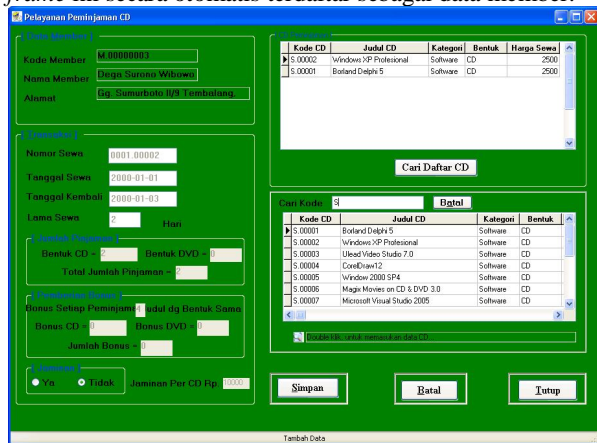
Pelayanan Peminjaman CD

[ Data Member ]

Kode Member M.00000003

Nama Member Dega Surono Wibowo

Alamat Gg. Sumurboto II/9 Tembalang,

[ Transaksi ]

Nomor Sewa 0001.00002

Tanggal Sewa 2000-01-01

Tanggal Kembali 2000-01-03

Lama Sewa 2 Hari

[ Jumlah Pinjaman ]

Bentuk CD = 2 Bentuk DVD = 0

Total Jumlah Pinjaman = 2

[ Pemberian Bonus ]

Bonus Setiap Peminjaman 4 Judul dg Bentuk Sama

Bonus CD = 0 Bonus DVD = 0

Jumlah Bonus = 0

[ Jaminan ]

Ya Tidak Jaminan Per CD Rp. 10000

[ CD Pinjaman ]

| Kode CD | Judul CD | Kategori | Bentuk | Harga Sewa |
|---|---|---|---|---|
| S.00002 | Windows XP Profesional | Software | CD | 2500 |
| S.00001 | Borland Delphi 5 | Software | CD | 2500 |

Cari Daftar CD

Cari Kode S Batal

| Kode CD | Judul CD | Kategori | Bentuk |
|---|---|---|---|
| S.00001 | Borland Delphi 5 | Software | CD |
| S.00002 | Windows XP Profesional | Software | CD |
| S.00003 | Ulead Video Studio 7.0 | Software | CD |
| S.00004 | CorelDraw12 | Software | CD |
| S.00005 | Window 2000 SP4 | Software | CD |
| S.00006 | Magix Movies on CD & DVD 3.0 | Software | CD |
| S.00007 | Microsoft Visual Studio 2005 | Software | CD |

Double klik, untuk memasukkan data CD

Simpan Batal Tutup

Tambah Data